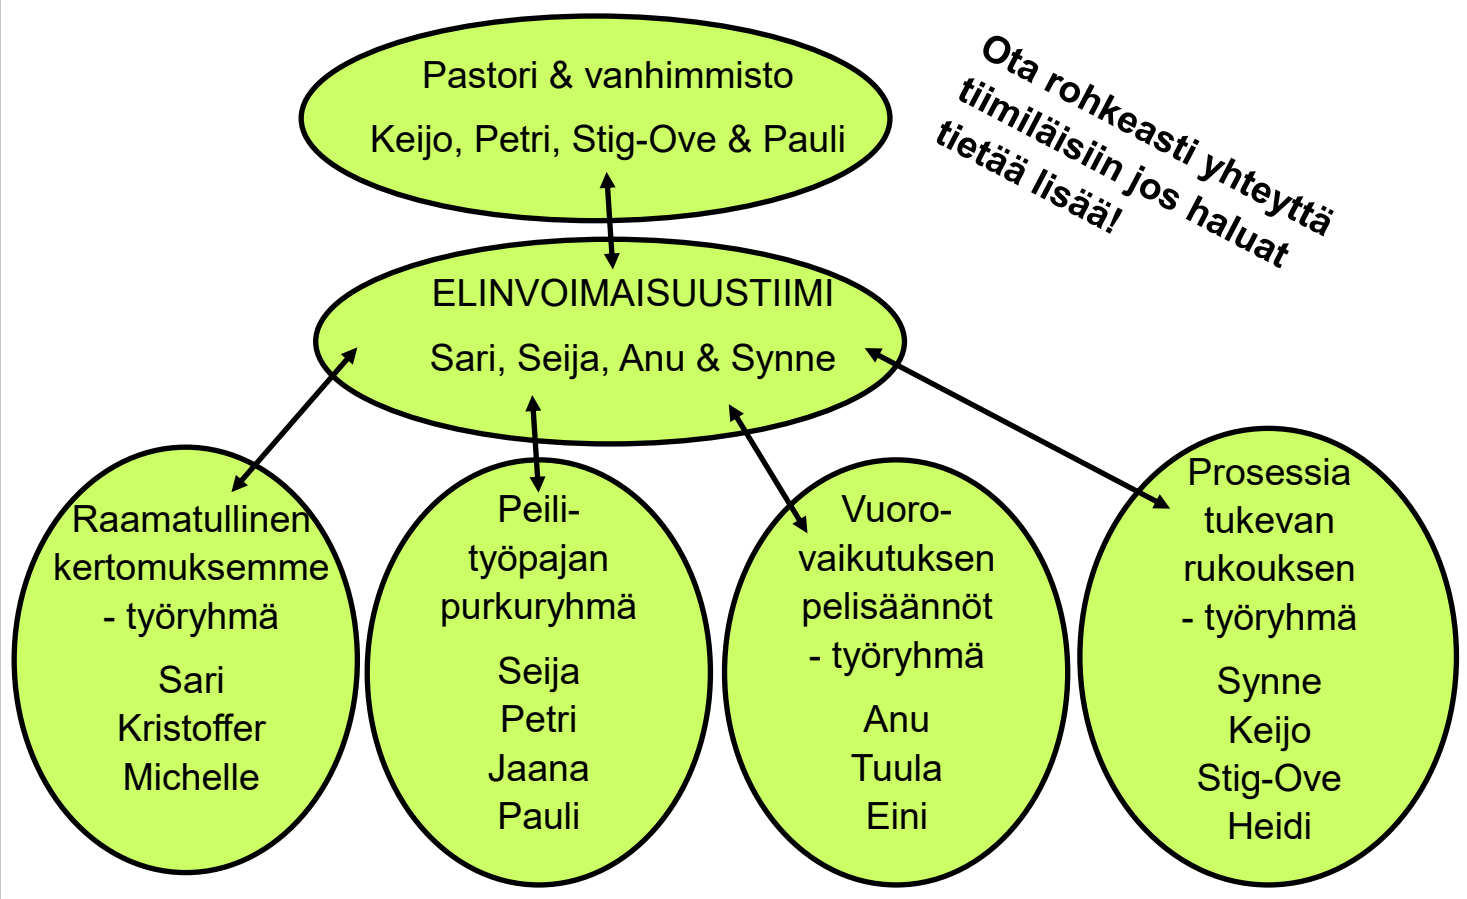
Pastori & vanhimmisto
Keijo, Petri, Stig-Ove & Pauli

Ota rohkeasti yhteyttä tiimiläisiin jos haluat tietää lisää!

ELINVOIMAISUUSTIIMI
Sari, Seija, Anu & Synne

Raamatullinen kertomuksemme - työryhmä
Sari
Kristoffer
Michelle

Peilityöpajan purkuryhmä
Seija
Petri
Jaana
Pauli

Vuorovaikutuksen pelisäännöt - työryhmä
Anu
Tuula
Eini

Prosessia tukevan rukouksen - työryhmä
Synne
Keijo
Stig-Ove
Heidi